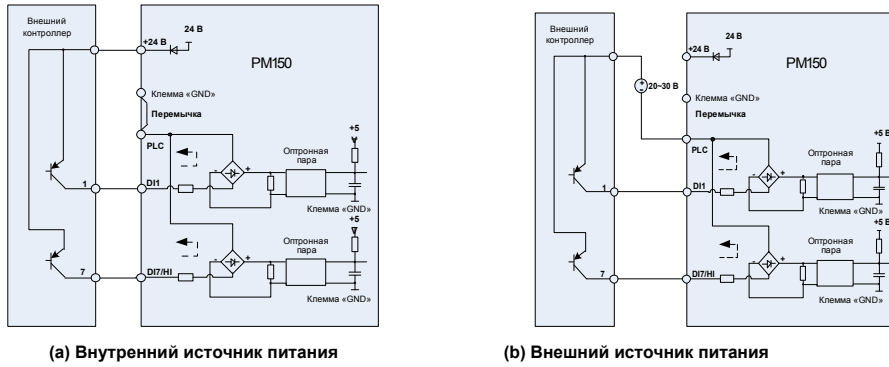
Внешний контроллер

24 В

+24 В

PM150

Клемма «GND»

Перемычка

PLC

+5

1

DI1

Оптронная пара

Клемма «GND»

+5

7

DI7/HI

Оптронная пара

Клемма «GND»

(a) Внутренний источник питания

Внешний контроллер

24 В

+24 В

PM150

20~30 В

Клемма «GND»

Перемычка

PLC

+5 В

1

DI1

Оптронная пара

Клемма «GND»

+5 В

7

DI7/HI

Оптронная пара

Клемма «GND»

(b) Внешний источник питания